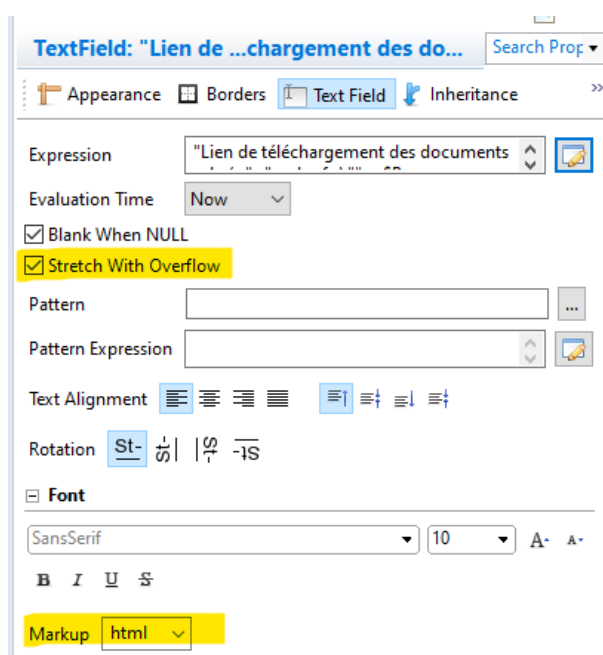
TextField: "Lien de ...chargement des docu
Search Prop

Appearance Borders Text Field Inheritance

Expression "Lien de téléchargement des documents
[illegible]

Evaluation Time Now

Blank When NULL

Stretch With Overflow

Pattern

Pattern Expression

Text Alignment

Rotation St-

Font

SansSerif 10

B I U S

Markup html